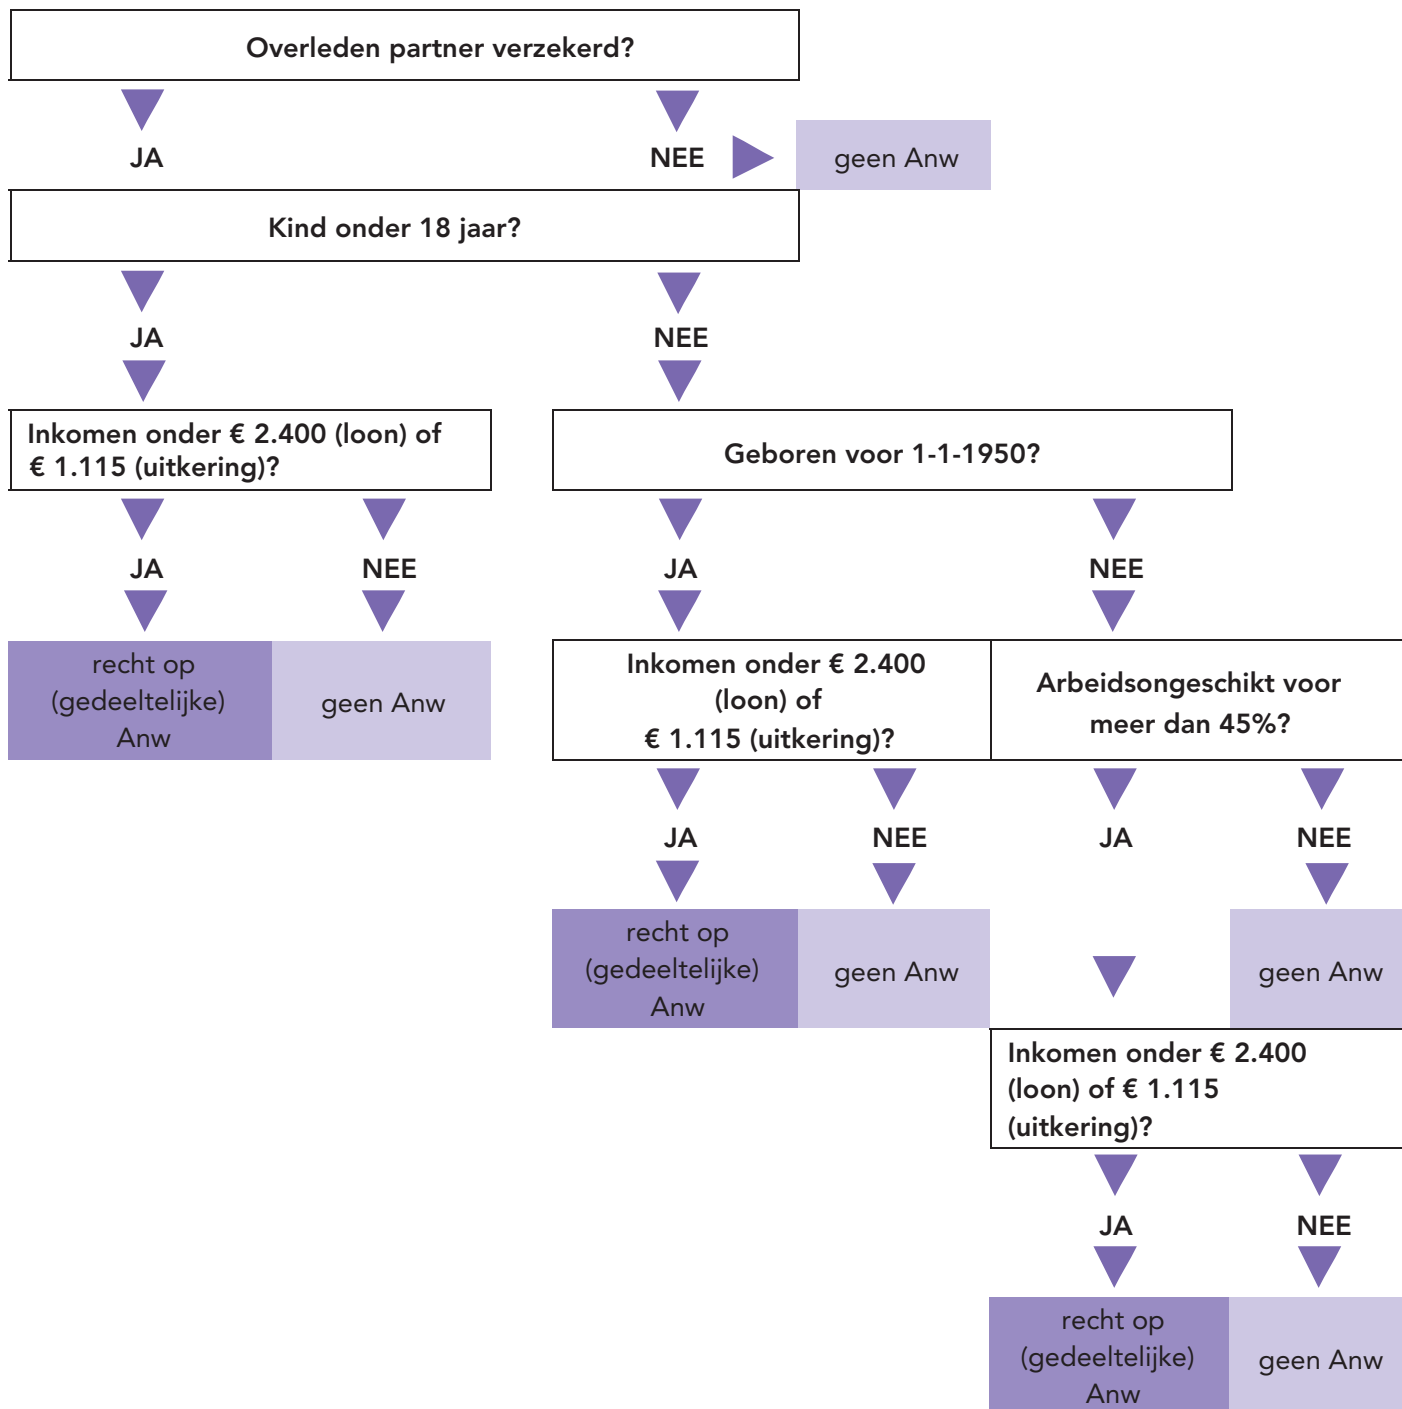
Overleden partner verzekerd?

JA

NEE

geen Anw

Kind onder 18 jaar?

JA

NEE

Inkomen onder € 2.400 (loon) of € 1.115 (uitkering)?

Geboren voor 1-1-1950?

JA

NEE

JA

NEE

recht op (gedeeltelijke) Anw

geen Anw

Inkomen onder € 2.400 (loon) of € 1.115 (uitkering)?

Arbeidsongeschikt voor meer dan 45%?

JA

NEE

JA

NEE

recht op (gedeeltelijke) Anw

geen Anw

geen Anw

Inkomen onder € 2.400 (loon) of € 1.115 (uitkering)?

JA

NEE

recht op (gedeeltelijke) Anw

geen Anw